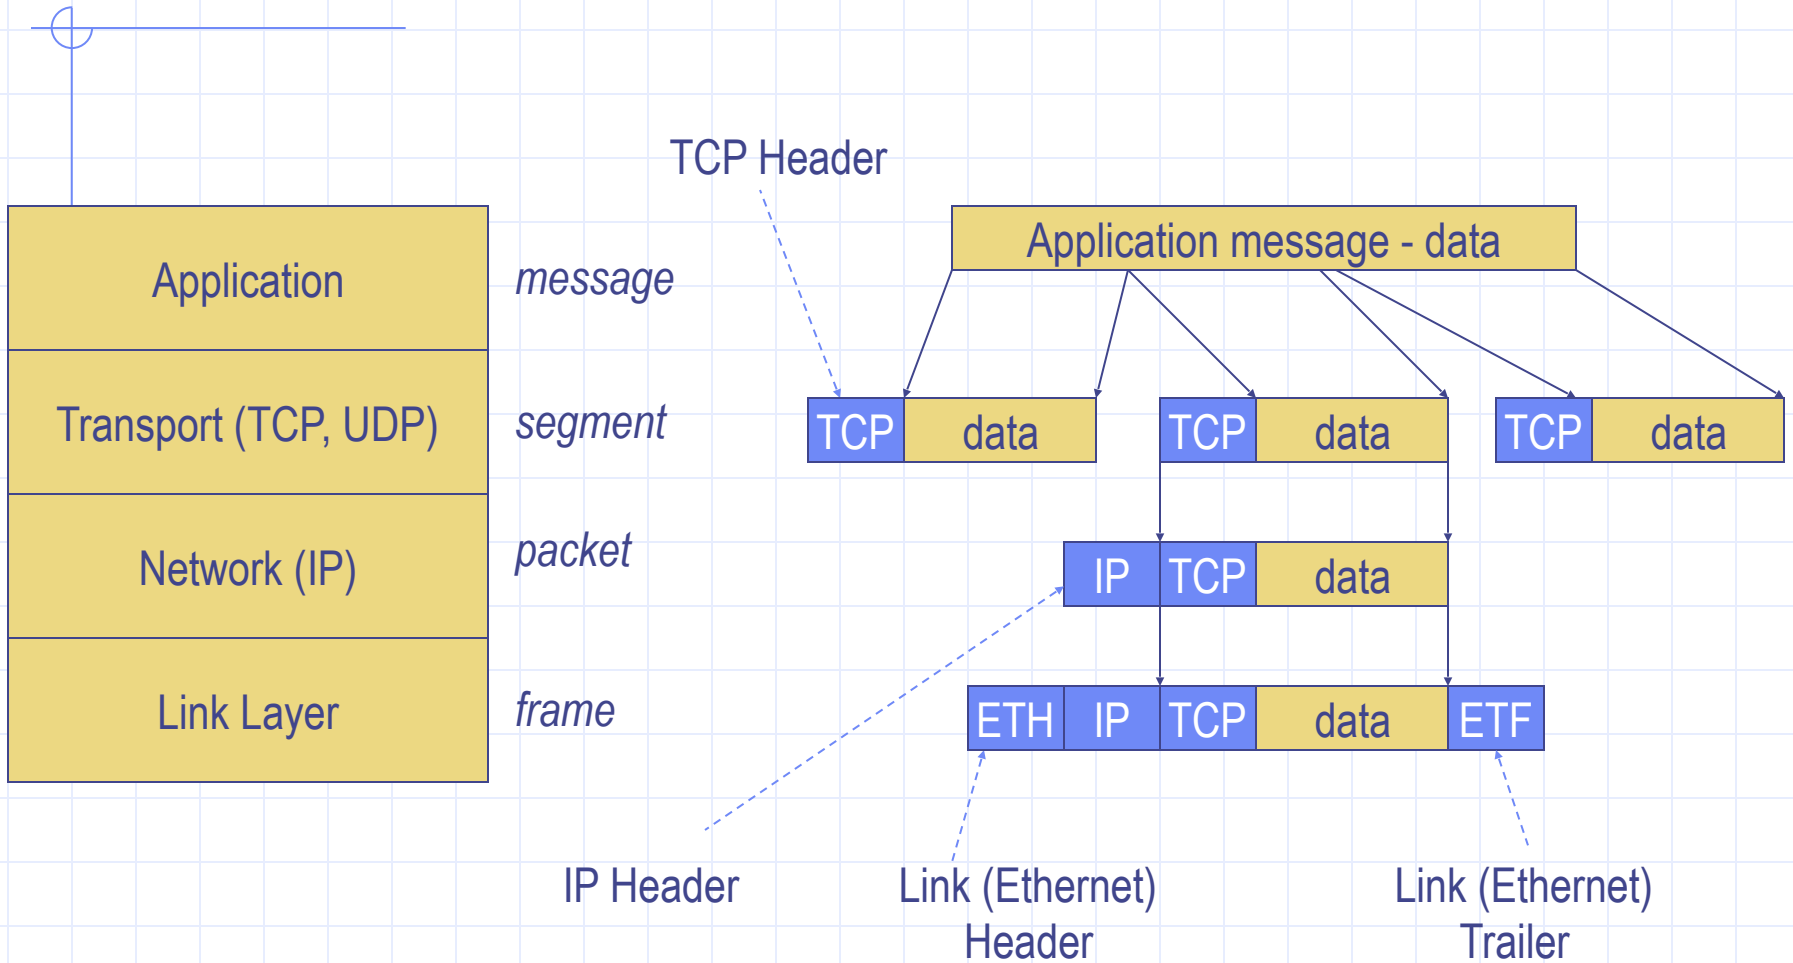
TCP Header

Application

Transport (TCP, UDP)

Network (IP)

Link Layer

message

segment

packet

frame

Application message - data

TCP data TCP data TCP data

IP TCP data

ETH IP TCP data ETF

IP Header

Link (Ethernet) Header

Link (Ethernet) Trailer